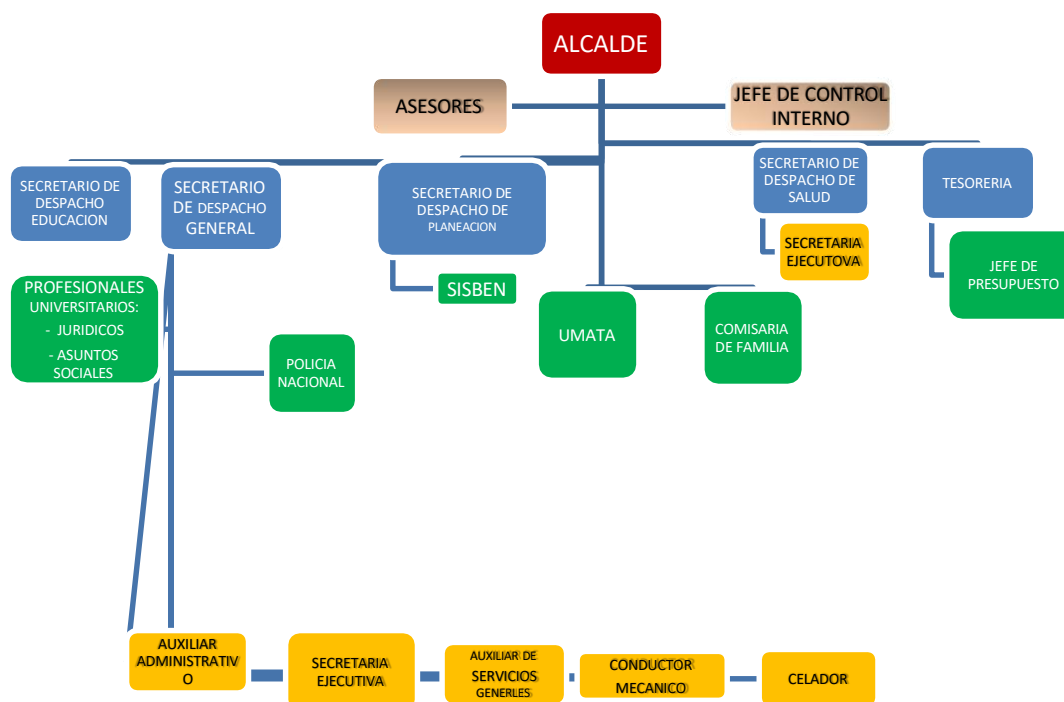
ALCALDE

ASESORES

JEFE DE CONTROL INTERNO

SECRETARIO DE DESPACHO EDUCACION

SECRETARIO DE DESPACHO GENERAL

SECRETARIO DE DESPACHO DE PLANEACION

SECRETARIO DE DESPACHO DE SALUD

TESORERIA

SECRETARIA EJECUTOVA

JEFE DE PRESUPUESTO

PROFESIONALES UNIVERSITARIOS:
- JURIDICOS
- ASUNTOS SOCIALES

SISBEN

UMATA

COMISARIA DE FAMILIA

POLICIA NACIONAL

AUXILIAR ADMINISTRATIVO

SECRETARIA EJECUTIVA

AUXILIAR DE SERVICIOS GENERLES

CONDUCTOR MECANICO

CELADOR